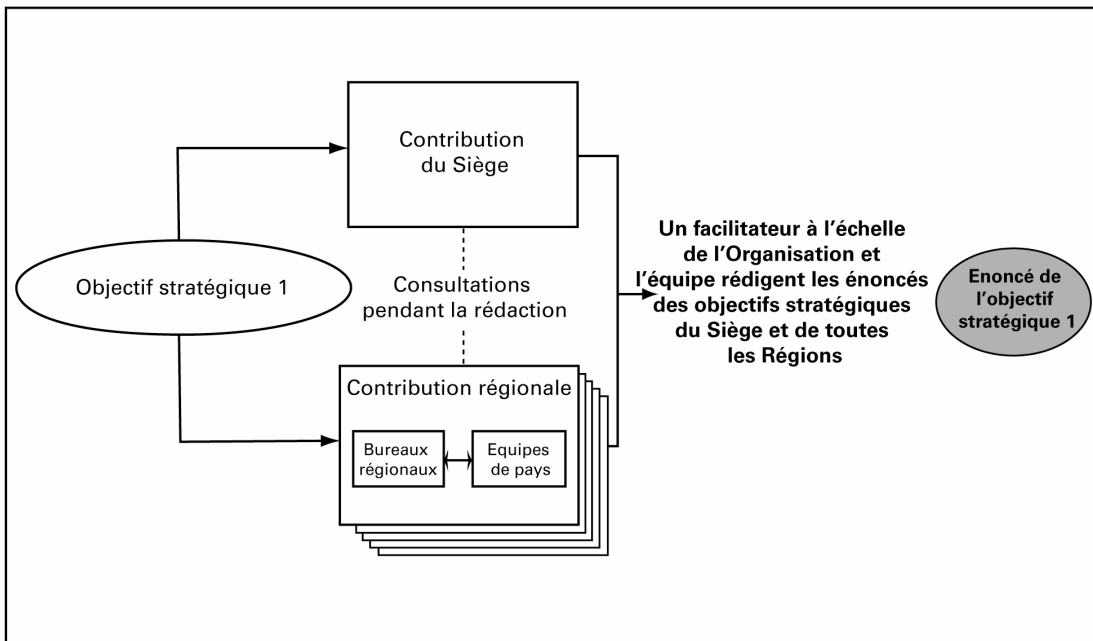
Contribution du Siège

Objectif stratégique 1

Consultations pendant la rédaction

Contribution régionale

Bureaux régionaux

Equipes de pays

Un facilitateur à l'échelle de l'Organisation et l'équipe rédigent les énoncés des objectifs stratégiques du Siège et de toutes les Régions

Enoncé de l'objectif stratégique 1